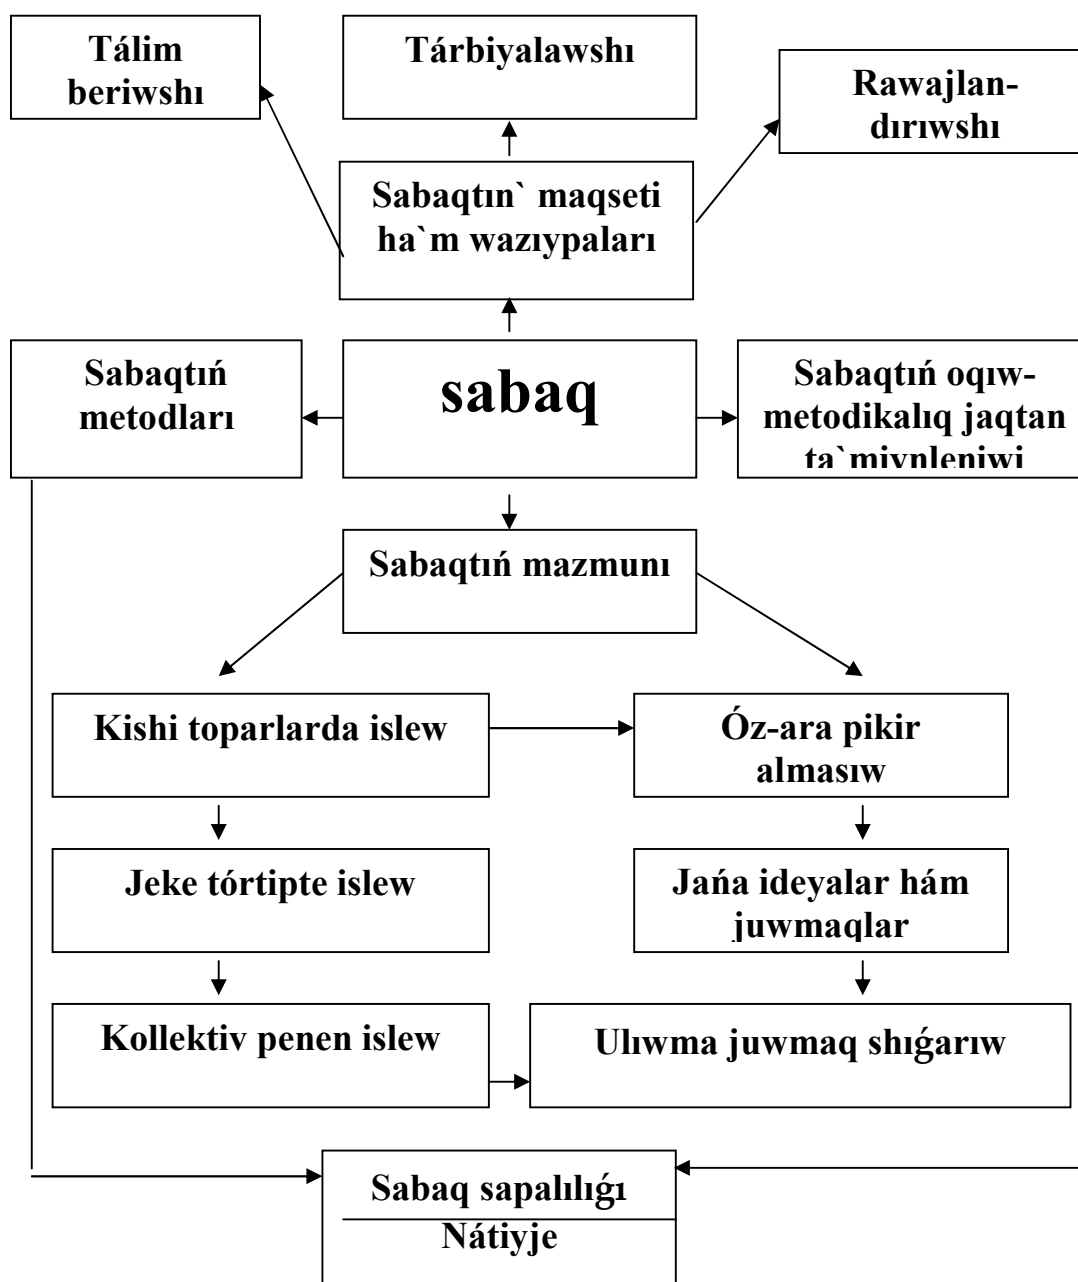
Tálim beriwshı

Tárbiyalawshı

Rawajlandırıwshı

Sabaqtın` maqseti ha`m wazıypaları

Sabaqtıń metodları

sabaq

Sabaqtıń oqıw-metodikalıq jaqtan ta`miynleniwi

Sabaqtıń mazmunı

Kishi toparlarda islew

Óz-ara pikir almasıw

Jeke tórtipte islew

Jańa ideyalar hám juwmaqlar

Kollektiv penen islew

Ulıwma juwmaq shıǵarıw

Sabaq sapalılıǵı

Nátiyje